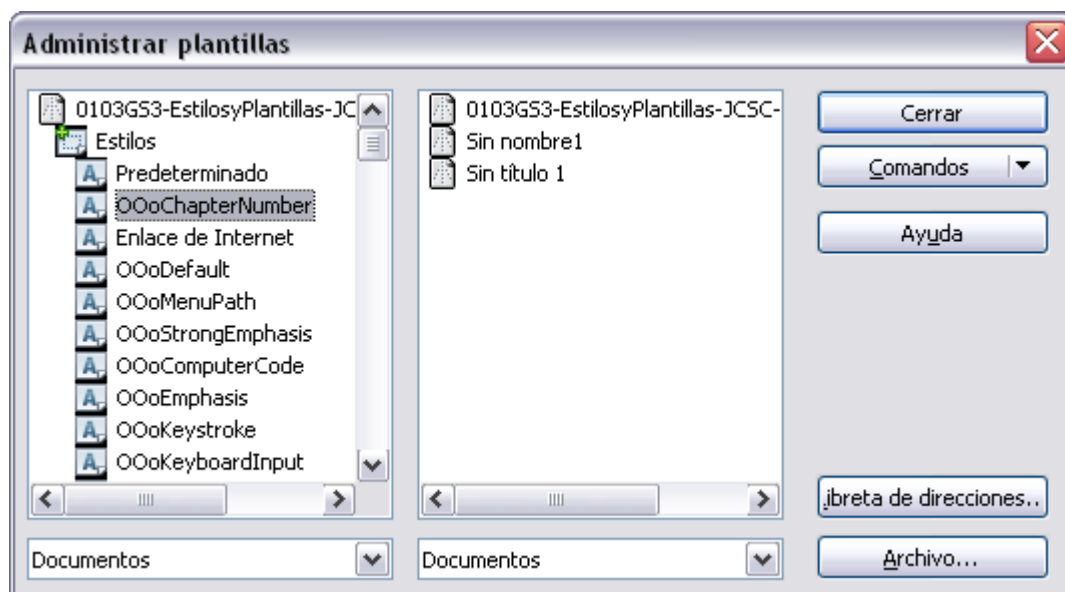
Administrar plantillas

0103GS3-EstilosyPlantillas-JC
Estilos
Predeterminado
OOoChapterNumber
Enlace de Internet
OOoDefault
OOoMenuPath
OOoStrongEmphasis
OOoComputerCode
OOoEmphasis
OOoKeystroke
OOoKeyboardInput

0103GS3-EstilosyPlantillas-JCSC-
Sin nombre1
Sin título 1

Cerrar
Comandos
Ayuda
ibreta de direcciones..
Archivo...

Documentos
Documentos